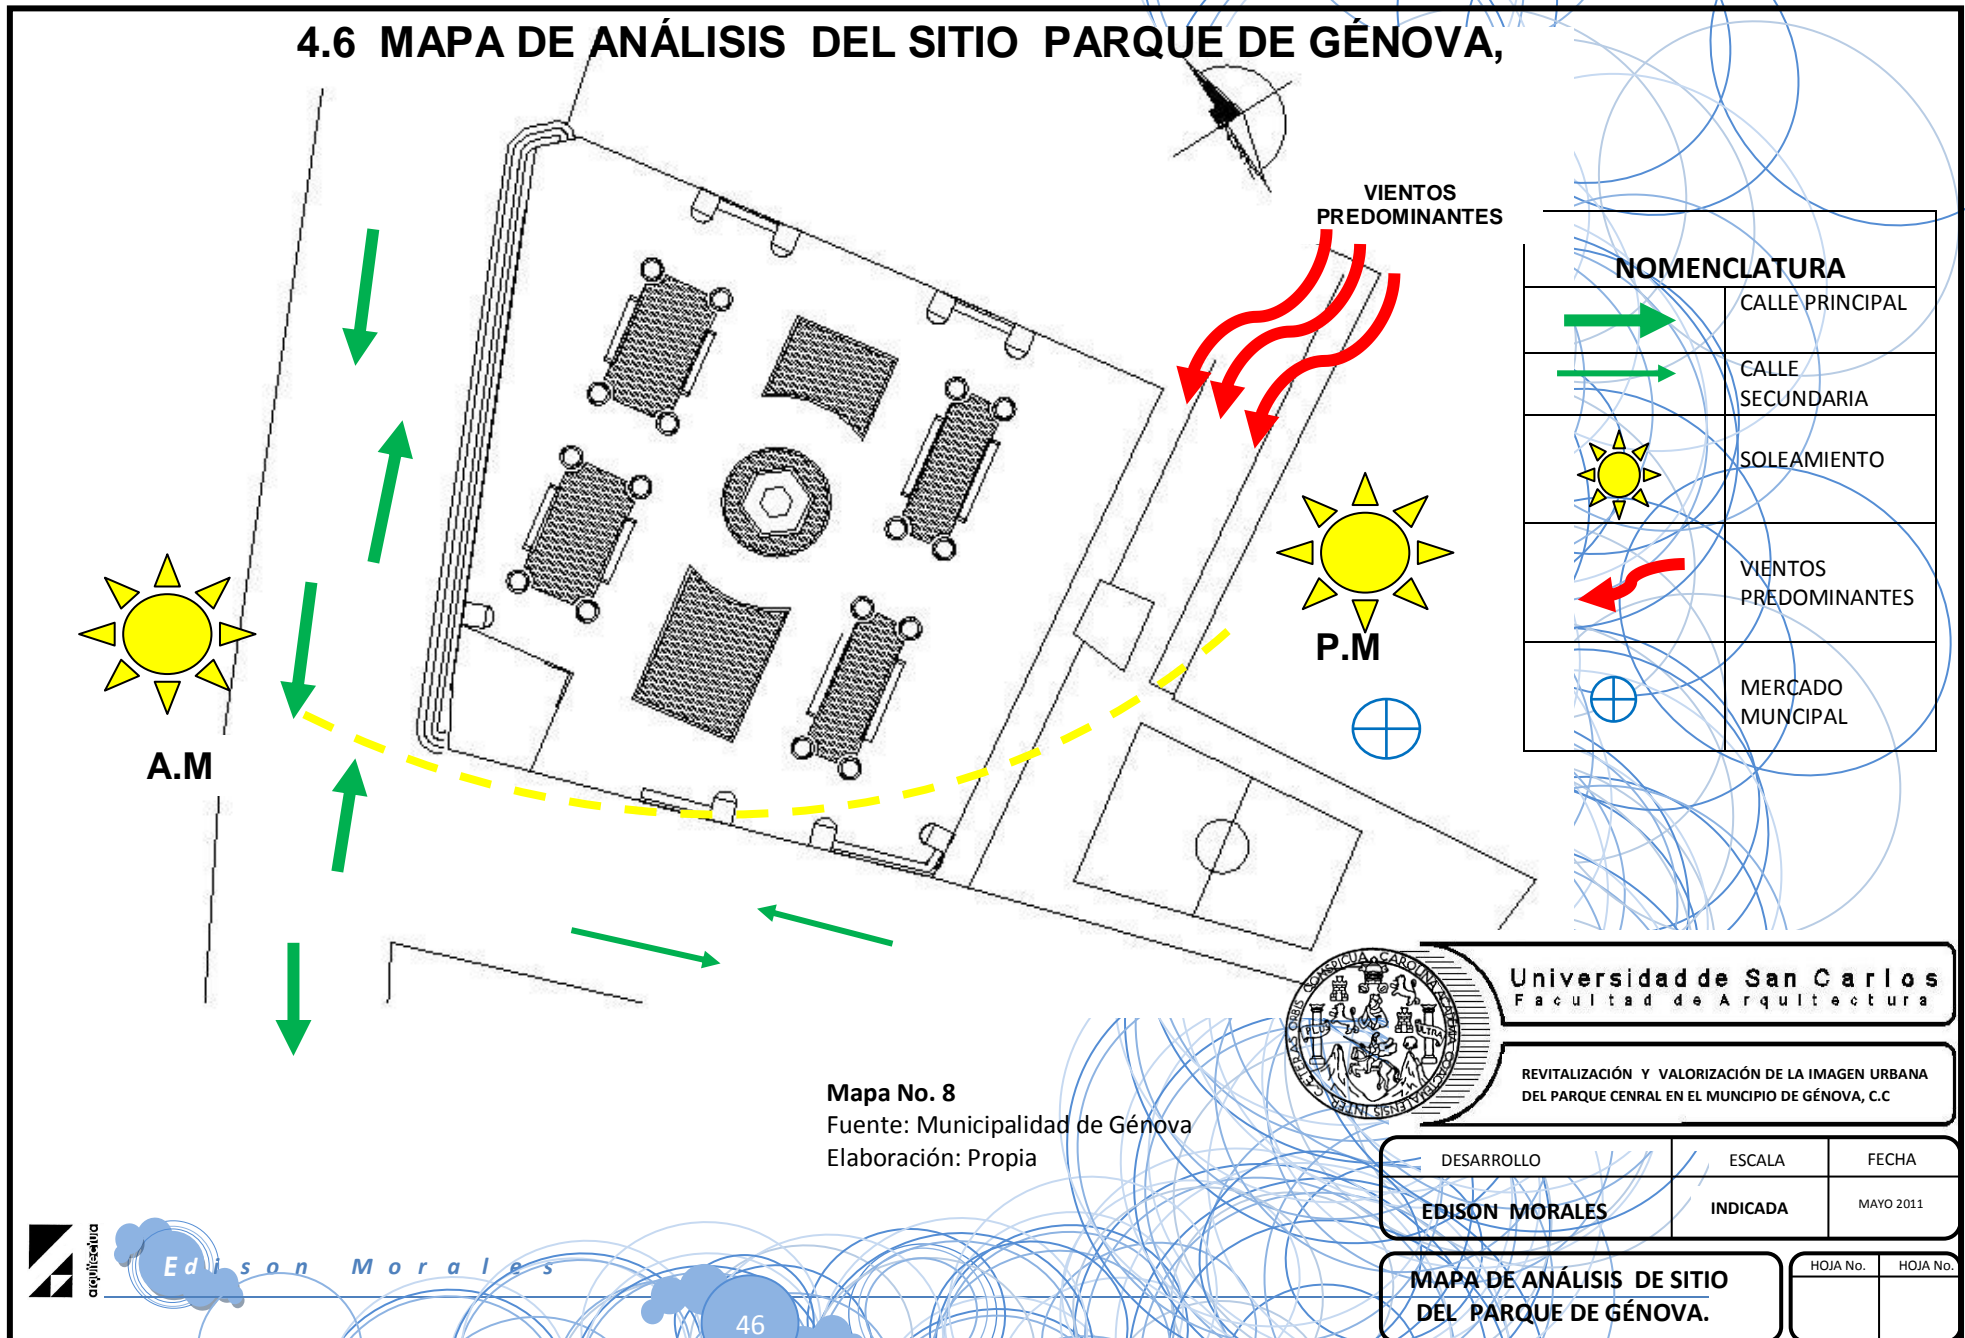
4.6 MAPA DE ANÁLISIS DEL SITIO PARQUE DE GÉNOVA,

VIENTOS PREDOMINANTES

A.M

P.M

NOMENCLATURA

| | |
|---|---|
| | CALLE PRINCIPAL |
| | CALLE SECUNDARIA |
| | SOLEAMIENTO |
| | VIENTOS PREDOMINANTES |
| | MERCADO MUNCIPAL |

Mapa No. 8
Fuente: Municipalidad de Génova
Elaboración: Propia

Universidad de San Carlos
Facultad de Arquitectura

REVITALIZACIÓN Y VALORIZACIÓN DE LA IMAGEN URBANA DEL PARQUE CENRAL EN EL MUNCIPIO DE GÉNOVA, C.C

| DESARROLLO | ESCALA | FECHA |
|---|---|---|
| EDISON MORALES | INDICADA | MAYO 2011 |

MAPA DE ANÁLISIS DE SITIO DEL PARQUE DE GÉNOVA.

HOJA No. HOJA No.

arquitectura

Edison Morales

46